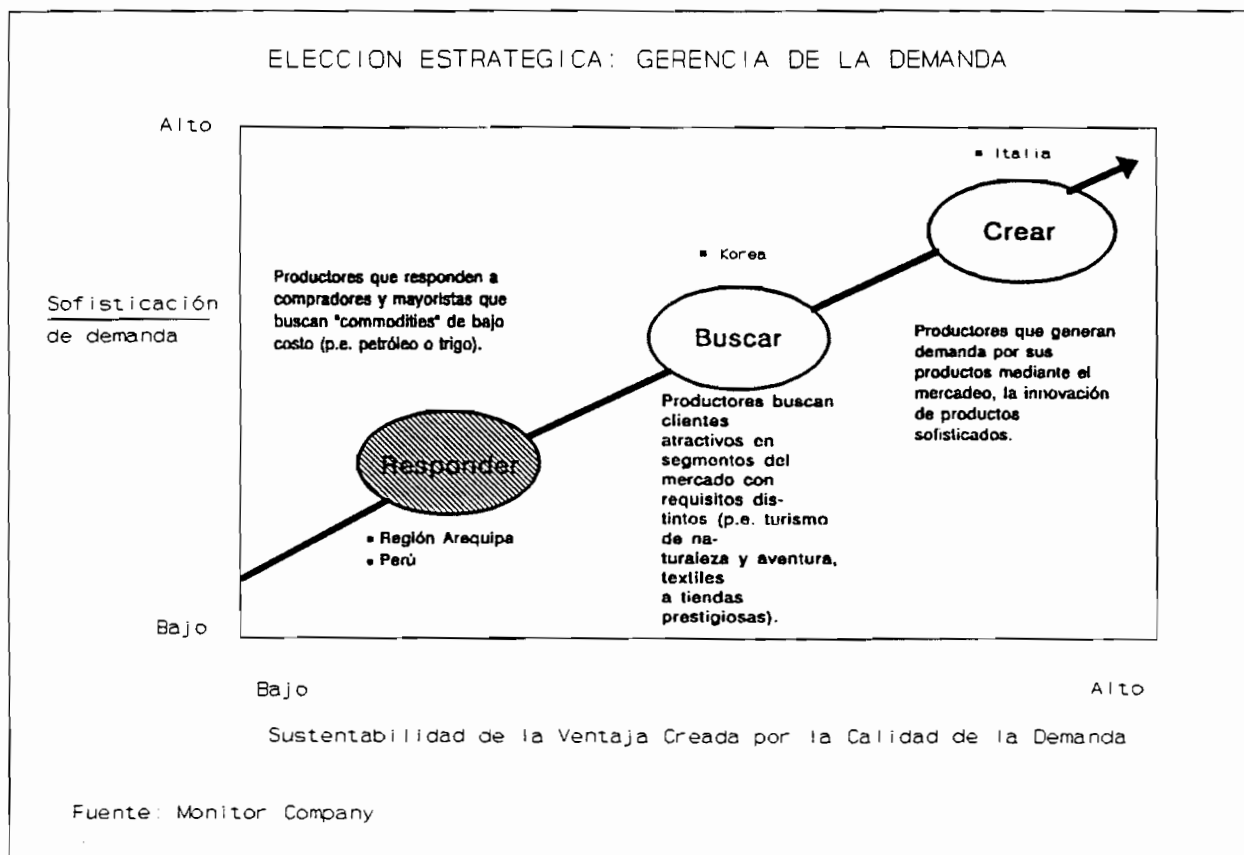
ELECCION ESTRATEGICA: GERENCIA DE LA DEMANDA

Alto

Sofisticación de demanda

Bajo

▪ Italia

Crear

▪ Korea

Productores que responden a compradores y mayoristas que buscan "commodities" de bajo costo (p.e. petróleo o trigo).

Buscar

Productores que generan demanda por sus productos mediante el mercadeo, la innovación de productos sofisticados.

Productores buscan clientes atractivos en segmentos del mercado con requisitos distintos (p.e. turismo de naturaleza y aventura, textiles a tiendas prestigiosas).

Responder

▪ Región Arequipa
▪ Perú

Bajo

Alto

Sustentabilidad de la Ventaja Creada por la Calidad de la Demanda

Fuente: Monitor Company